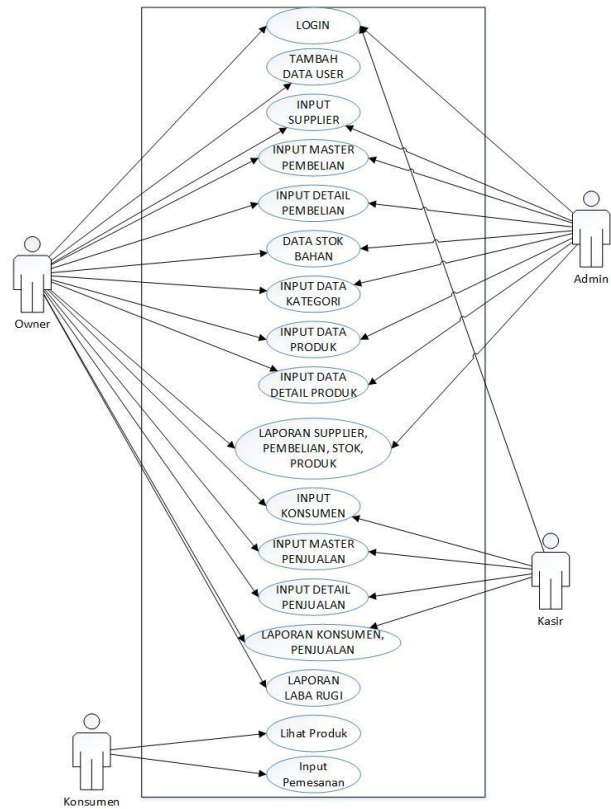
LOGIN

TAMBAH DATA USER

INPUT SUPPLIER

INPUT MASTER PEMBELIAN

INPUT DETAIL PEMBELIAN

DATA STOK BAHAN

INPUT DATA KATEGORI

INPUT DATA PRODUK

INPUT DATA DETAIL PRODUK

LAPORAN SUPPLIER, PEMBELIAN, STOK, PRODUK

INPUT KONSUMEN

INPUT MASTER PENJUALAN

INPUT DETAIL PENJUALAN

LAPORAN KONSUMEN, PENJUALAN

LAPORAN LABA RUGI

Lihat Produk

Input Pemesanan

Owner

Admin

Kasir

Konsumen